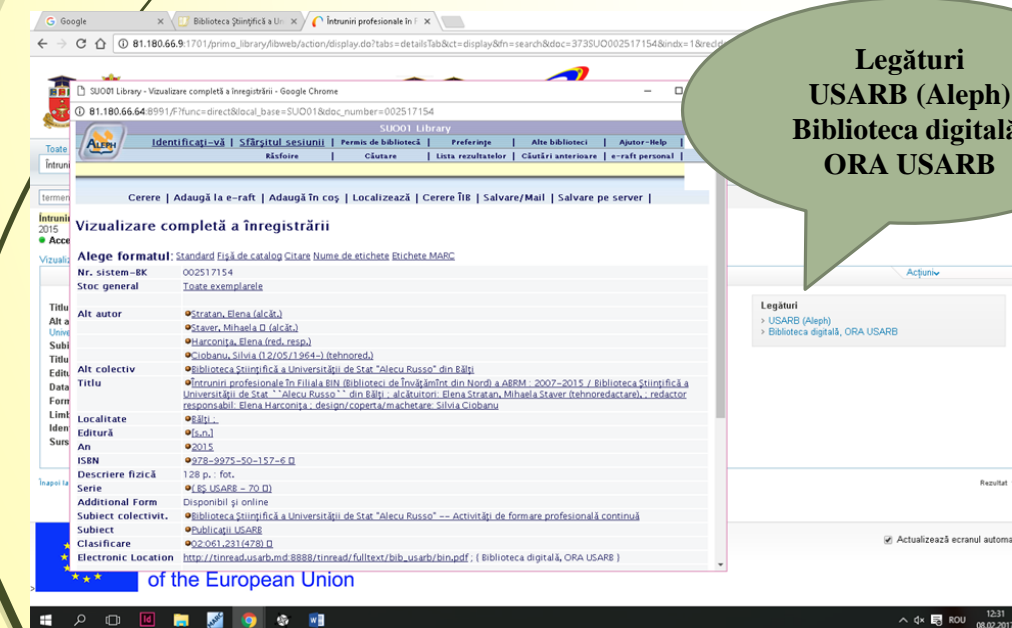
G Google | Biblioteca Științifică a Un | Întruniri profesionale în F

81.180.66.9:1701/primo_library/libweb/action/display.do?tabs=detailsTab&ct=display&fn=search&doc=373SUO002517154&indx=1&recId

SUO01 Library - Vizualizare completă a înregistrării - Google Chrome

81.180.66.64:8991/F?func=direct&local_base=SUO01&doc_number=002517154

SUO01 Library

Identificați-vă | Sfârșitul sesiunii | Permis de bibliotecă | Preferințe | Alte biblioteci | Ajutor-Help

Răsfoire | Căutare | Lista rezultatelor | Căutări anterioare | e-raft personal

Cerere | Adaugă la e-raft | Adaugă în coș | Localizează | Cerere ÎIB | Salvare/Mail | Salvare pe server |

Vizualizare completă a înregistrării

Alege formatul: Standard Fișă de catalog Citare Nume de etichete Etichete MARC

| | |
|---|---|
| Nr. sistem-BK | 002517154 |
| Stoc general | Toate exemplarele |
| Alt autor | Stratan, Elena (alcăt.) |
| | Staver, Mihaela (alcăt.) |
| | Harconița, Elena (red. resp.) |
| | Ciobanu, Silvia (12/05/1964-) (tehnored.) |
| Alt colectiv | Biblioteca Științifică a Universităţii de Stat "Alecu Russo" din Bălți |
| Titlu | Întruniri profesionale în Filiala BIN (Biblioteci de Învățământ din Nord) a ABRM : 2007-2015 / Biblioteca Științifică a Universității de Stat ``Alecu Russo`` din Bălți ; alcătuitori: Elena Stratan, Mihaela Staver (tehnoredactare), ; redactor responsabil: Elena Harconița ; design/coperta/machetare: Silvia Ciobanu |
| Localitate | Bălți : |
| Editură | [s.n.] |
| An | 2015 |
| ISBN | 978-9975-50-157-6 |
| Descriere fizică | 128 p. : fot. |
| Serie | ( BȘ USARB – 70 ) |
| Additional Form | Disponibil și online |
| Subiect colectivit. | Biblioteca Științifică a Universității de Stat "Alecu Russo" -- Activități de formare profesională continuă |
| Subiect | Publicații USARB |
| Clasificare | 02:061.231(478) |
| Electronic Location | http://tinread.usarb.md:8888/tinread/fulltext/bib_usarb/bin.pdf ; ( Biblioteca digitală, ORA USARB ) |

Legături
USARB (Aleph)
Biblioteca digitală
ORA USARB

Acțiuni
Legături
› USARB (Aleph)
› Biblioteca digitală, ORA USARB

Întruni
2015
Acce
Vizuali
Toate
Întruni
termen
Titlu
Alt a
Univ
Subi
Titlu
Editu
Data
Form
Limb
Iden
Surs
Înapoi la
Rezultat

Actualizează ecranul automat

of the European Union

ROU 12:31 08.02.2017